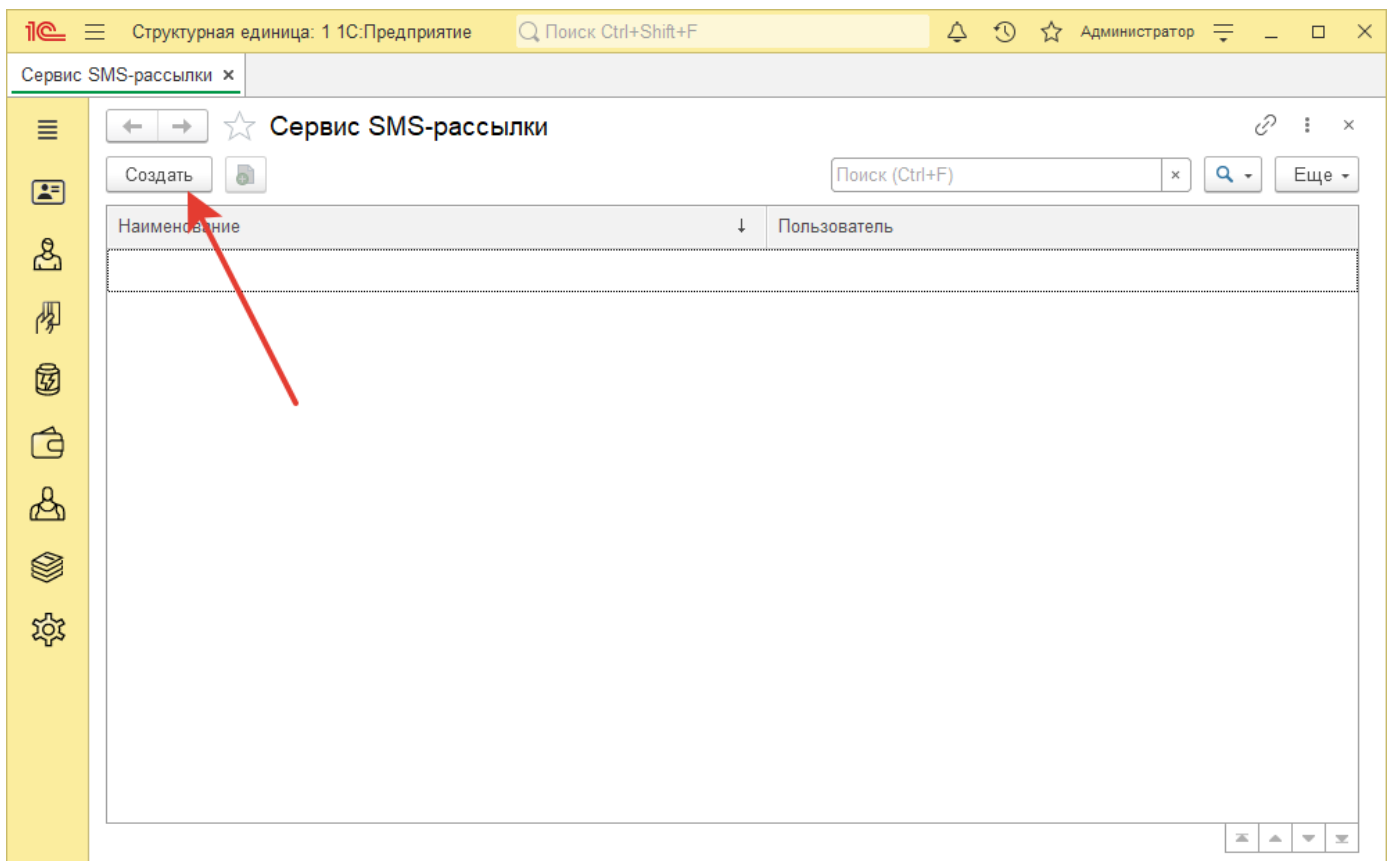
1С Структурная единица: 1 1С:Предприятие Поиск Ctrl+Shift+F Администратор

Сервис SMS-рассылки ×

Сервис SMS-рассылки

Создать

Поиск (Ctrl+F) ×

Еще

| Наименование ↓ | Пользователь |
|---|---|
| | |